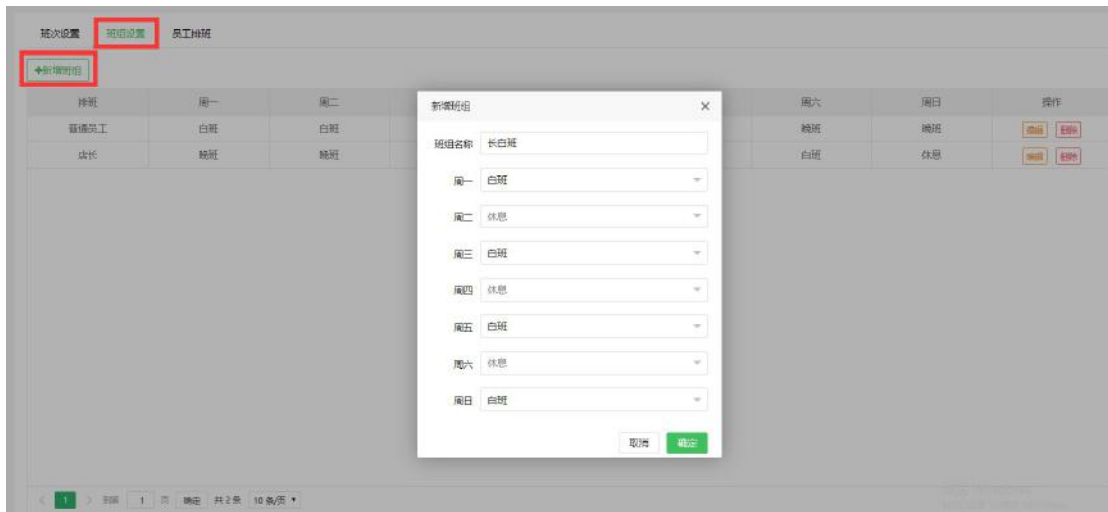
班次设置 班组设置 员工排班

+新增班组

| 排班 | 周一 | 周二 | 周六 | 周日 | 操作 |
|---|---|---|---|---|---|
| 普通员工 | 白班 | 白班 | 晚班 | 晚班 | 编辑 删除 |
| 店长 | 晚班 | 晚班 | 白班 | 休息 | 编辑 删除 |

新增班组 ×

班组名称 长白班

周一 白班

周二 休息

周三 白班

周四 休息

周五 白班

周六 休息

周日 白班

取消 确定

1 到第 1 页 确定 共2条 10条/页